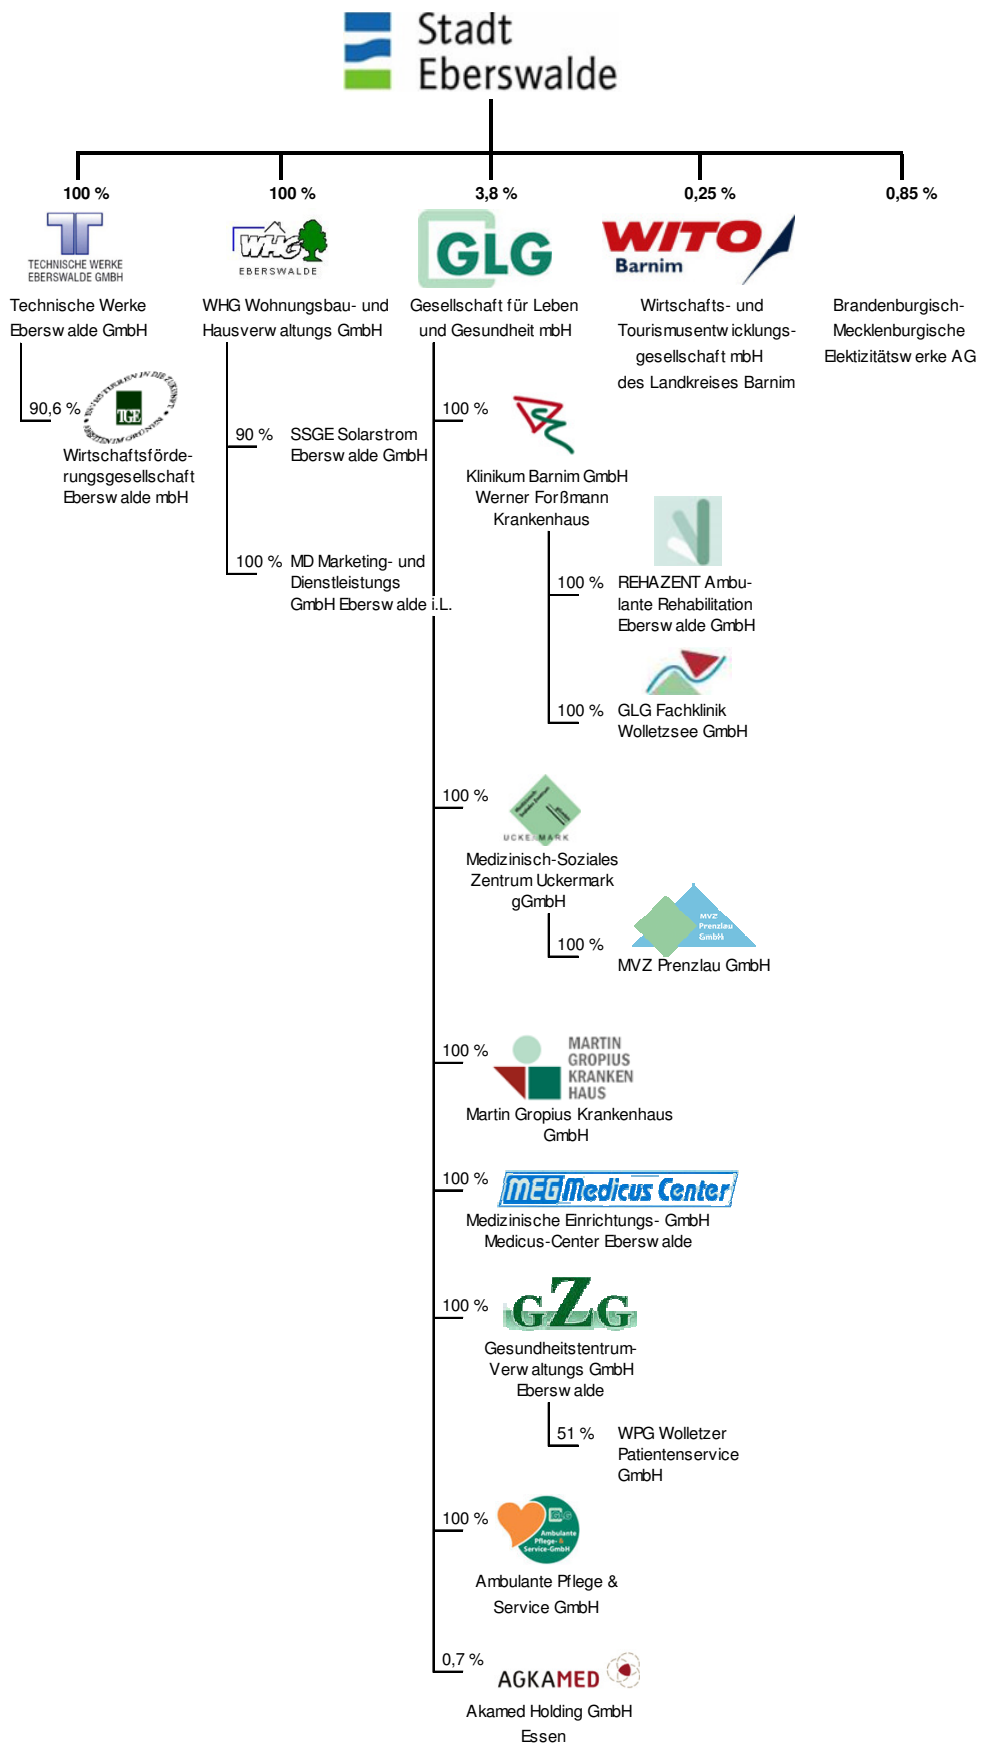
Stadt Eberswalde

100 %
TECHNISCHE WERKE EBERSWALDE GMBH
Technische Werke Eberswalde GmbH

90,6 %
TGE
Wirtschaftsförderungsgesellschaft Eberswalde mbH

100 %
WHG
EBERSWALDE
WHG Wohnungsbau- und Hausverwaltungs GmbH

90 % SSGE Solarstrom Eberswalde GmbH

100 % MD Marketing- und Dienstleistungs GmbH Eberswalde i.L.

3,8 %
GLG
Gesellschaft für Leben und Gesundheit mbH

100 %
Klinikum Barnim GmbH Werner Forßmann Krankenhaus

100 % REHAZENT Ambulante Rehabilitation Eberswalde GmbH

100 % GLG Fachklinik Wolletzsee GmbH

100 %
UCKERMARK
Medizinisch-Soziales Zentrum Uckermark gGmbH

100 %
MVZ Prenzlau GmbH
MVZ Prenzlau GmbH

100 %
MARTIN GROPIUS KRANKEN HAUS
Martin Gropius Krankenhaus GmbH

100 %
MEG Medicus Center
Medizinische Einrichtungs- GmbH Medicus-Center Eberswalde

100 %
GZG
Gesundheitstentrum-Verwaltungs GmbH Eberswalde

51 % WPG Wolletzer Patientenservice GmbH

100 %
Ambulante Pflege- & Service-GmbH
Ambulante Pflege & Service GmbH

0,7 %
AGKAMED
Akamed Holding GmbH Essen

0,25 %
WITO Barnim
Wirtschafts- und Tourismusentwicklungsgesellschaft mbH des Landkreises Barnim

0,85 %
Brandenburgisch-Mecklenburgische Elektizitätswerke AG